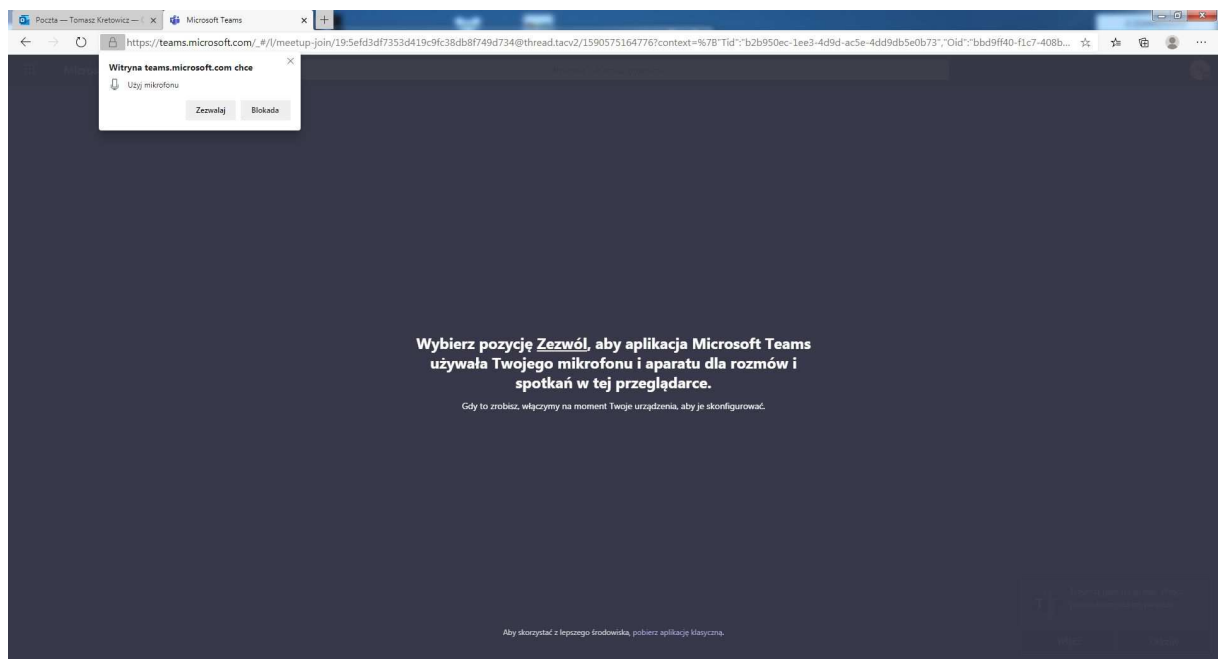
Poczta — Tomasz Kretowicz — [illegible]

Microsoft Teams

https://teams.microsoft.com/_#/l/meetup-join/19:5efd3df7353d419c9fc38db8f749d734@thread.tacv2/1590575164776?context=%7B"Tid":"b2b950ec-1ee3-4d9d-ac5e-4dd9db5e0b73","Oid":"bbd9ff40-f1c7-408b...

Witryna teams.microsoft.com chce

Użyj mikrofonu

Zezwalaj

Blokada

Wybierz pozycję Zezwól, aby aplikacja Microsoft Teams używała Twojego mikrofonu i aparatu dla rozmów i spotkań w tej przeglądarce.

Gdy to zrobisz, włączymy na moment Twoje urządzenia, aby je skonfigurować.

Aby skorzystać z lepszego środowiska, pobierz aplikację klasyczną.